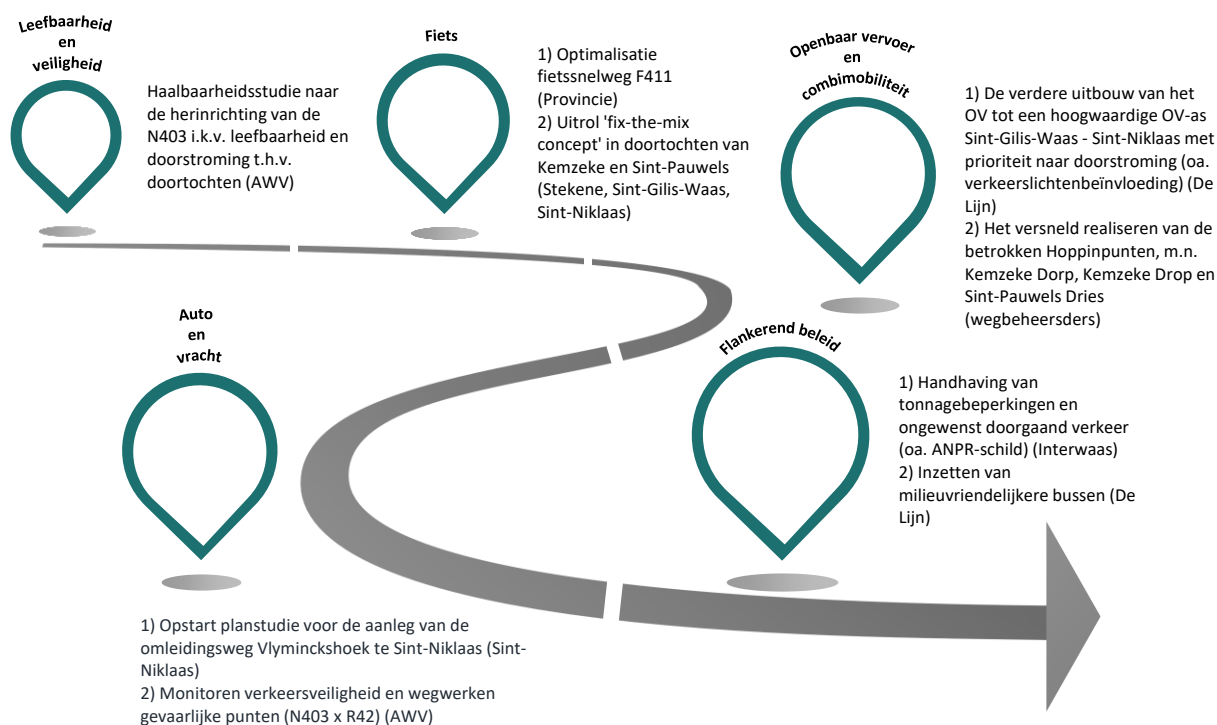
Leefbaarheid en veiligheid

Haalbaarheidsstudie naar de herinrichting van de N403 i.k.v. leefbaarheid en doorstroming t.h.v. doortochten (AWV)

Fiets

1) Optimalisatie fietssnelweg F411 (Provincie)
2) Uitrol 'fix-the-mix concept' in doortochten van Kemzeke en Sint-Pauwels (Stekene, Sint-Gilis-Waas, Sint-Niklaas)

Openbaar vervoer en combimobiliteit

1) De verdere uitbouw van het OV tot een hoogwaardige OV-as Sint-Gilis-Waas - Sint-Niklaas met prioriteit naar doorstroming (oa. verkeerslichtenbeïnvloeding) (De Lijn)
2) Het versneld realiseren van de betrokken Hoppinpunten, m.n. Kemzeke Dorp, Kemzeke Drop en Sint-Pauwels Dries (wegbeheersders)

Auto en vracht

1) Opstart planstudie voor de aanleg van de omleidingsweg Vlyminckshoek te Sint-Niklaas (Sint-Niklaas)
2) Monitoren verkeersveiligheid en wegwerken gevaarlijke punten (N403 x R42) (AWV)

Flankerend beleid

1) Handhaving van tonnagebeperkingen en ongewenst doorgaand verkeer (oa. ANPR-schild) (Interwaas)
2) Inzetten van milieuvriendelijkere bussen (De Lijn)